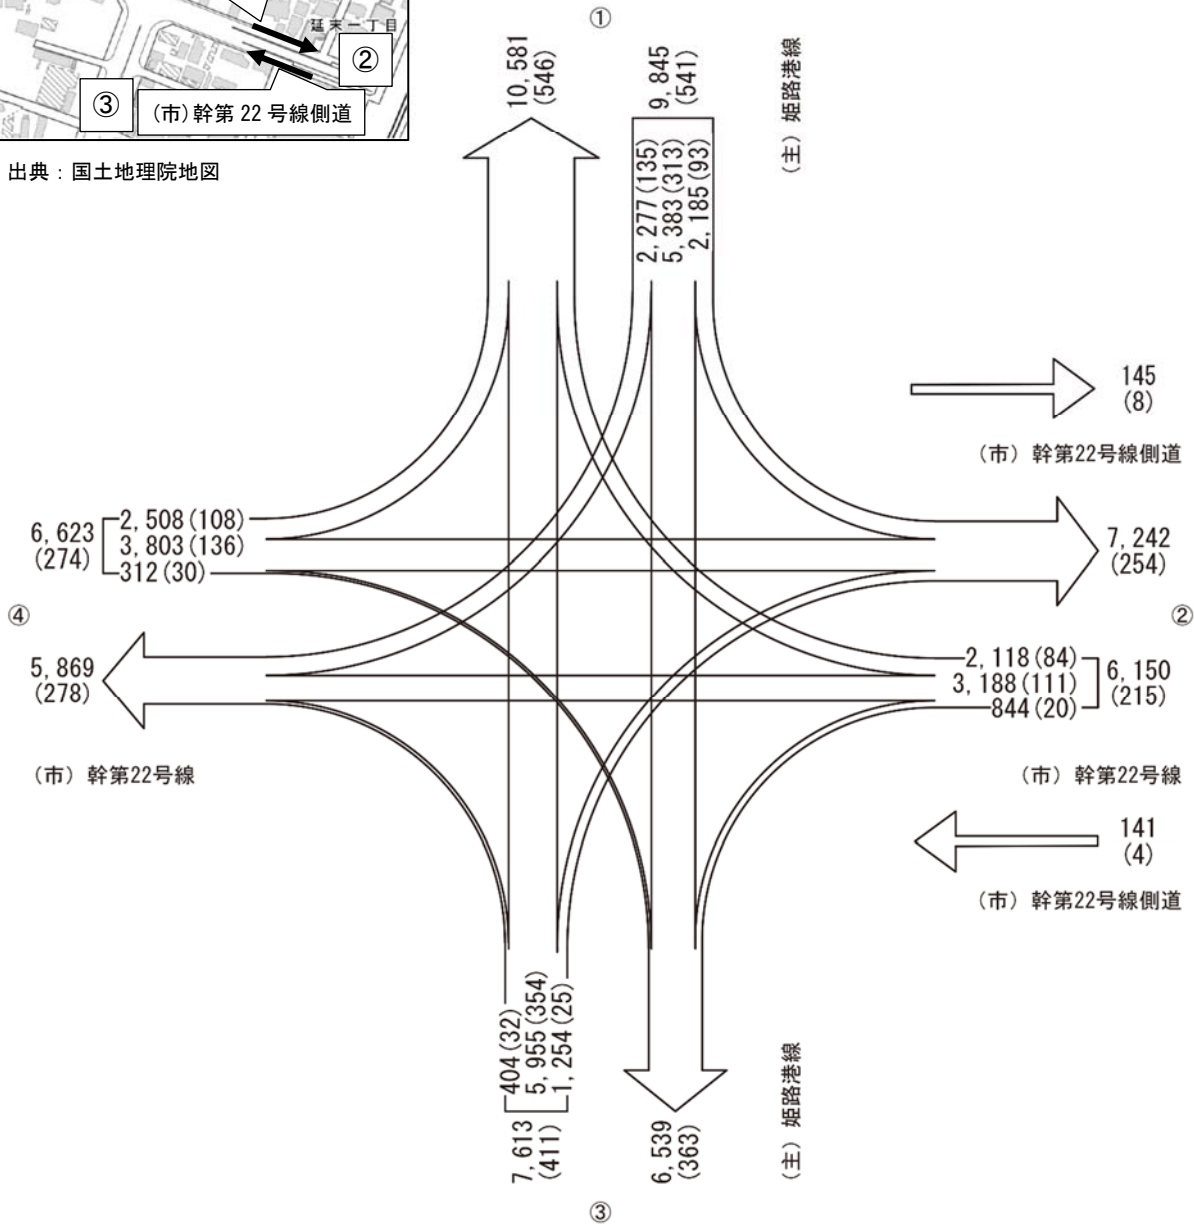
延末一丁目
②
③
(市)幹第 22 号線側道
出典：国土地理院地図

①
10, 581
(546)
9, 845
(541)
2, 277 (135)
5, 383 (313)
2, 185 (93)
(主) 姫路港線

145
(8)
(市) 幹第22号線側道

6, 623
(274)
2, 508 (108)
3, 803 (136)
312 (30)
7, 242
(254)

④
②

5, 869
(278)
2, 118 (84)
3, 188 (111)
844 (20)
6, 150
(215)

(市) 幹第22号線
(市) 幹第22号線

141
(4)
(市) 幹第22号線側道

404 (32)
5, 955 (354)
1, 254 (25)
7, 613
(411)
6, 539
(363)
(主) 姫路港線
③